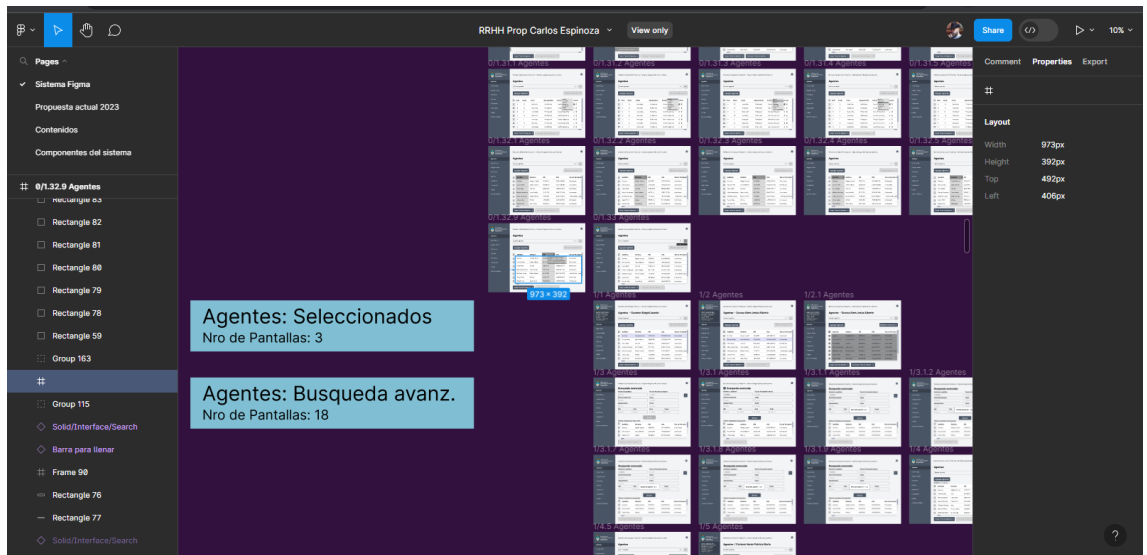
RRHH Prop Carlos Espinoza
View only
Share
10%

Pages
Sistema Figma
Propuesta actual 2023
Contenidos
Componentes del sistema

0/1.32.9 Agentes
Rectangle 83
Rectangle 82
Rectangle 81
Rectangle 80
Rectangle 79
Rectangle 78
Rectangle 59
Group 163
#
Group 115
Solid/Interface/Search
Barra para llenar
Frame 90
Rectangle 76
Rectangle 77
Solid/Interface/Search

0/1.31.1 Agentes
0/1.31.2 Agentes
0/1.31.3 Agentes
0/1.31.4 Agentes
0/1.31.5 Agentes
0/1.32.1 Agentes
0/1.32.2 Agentes
0/1.32.3 Agentes
0/1.32.4 Agentes
0/1.32.5 Agentes
0/1.32.9 Agentes
973 × 392

Agentes: Seleccionados
Nro de Pantallas: 3

Agentes: Busqueda avanz.
Nro de Pantallas: 18

1/1 Agentes
1/2 Agentes
1/2.1 Agentes
1/3 Agentes
1/3.1 Agentes
1/3.1.1 Agentes
1/3.1.2 Agentes
1/3.1.7 Agentes
1/3.1.8 Agentes
1/3.1.9 Agentes
1/4 Agentes
1/4.5 Agentes
1/5 Agentes

Comment
Properties
Export
#
Layout
Width 973px
Height 392px
Top 492px
Left 406px
?